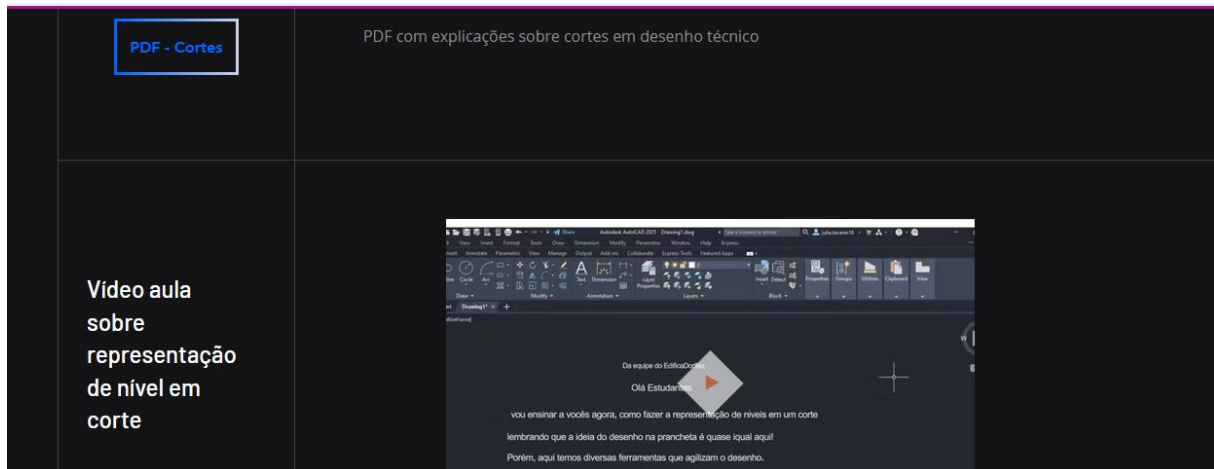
PDF - Cortes

PDF com explicações sobre cortes em desenho técnico

Vídeo aula sobre representação de nível em corte

Autodesk AutoCAD 2021 Drawing1.dwg

View Insert Format Tools Draw Dimension Modify Parametric Window Help Express

Insert Annotate Parametric View Manage Output Add-ins Collaborate Express Tools Featured Apps

Line Circle Arc Text Dimension Layer Properties Insert Block Properties Groups Utilities Clipboard View

Draw Modify Annotation Layers Block

Drawing1*

[Wireframe]

Da equipe do EdificaDoclex

Olá Estudantes

vou ensinar a vocês agora, como fazer a representação de níveis em um corte

lembrando que a ideia do desenho na prancheta é quase igual aqui!

Porém, aqui temos diversas ferramentas que agilizam o desenho.